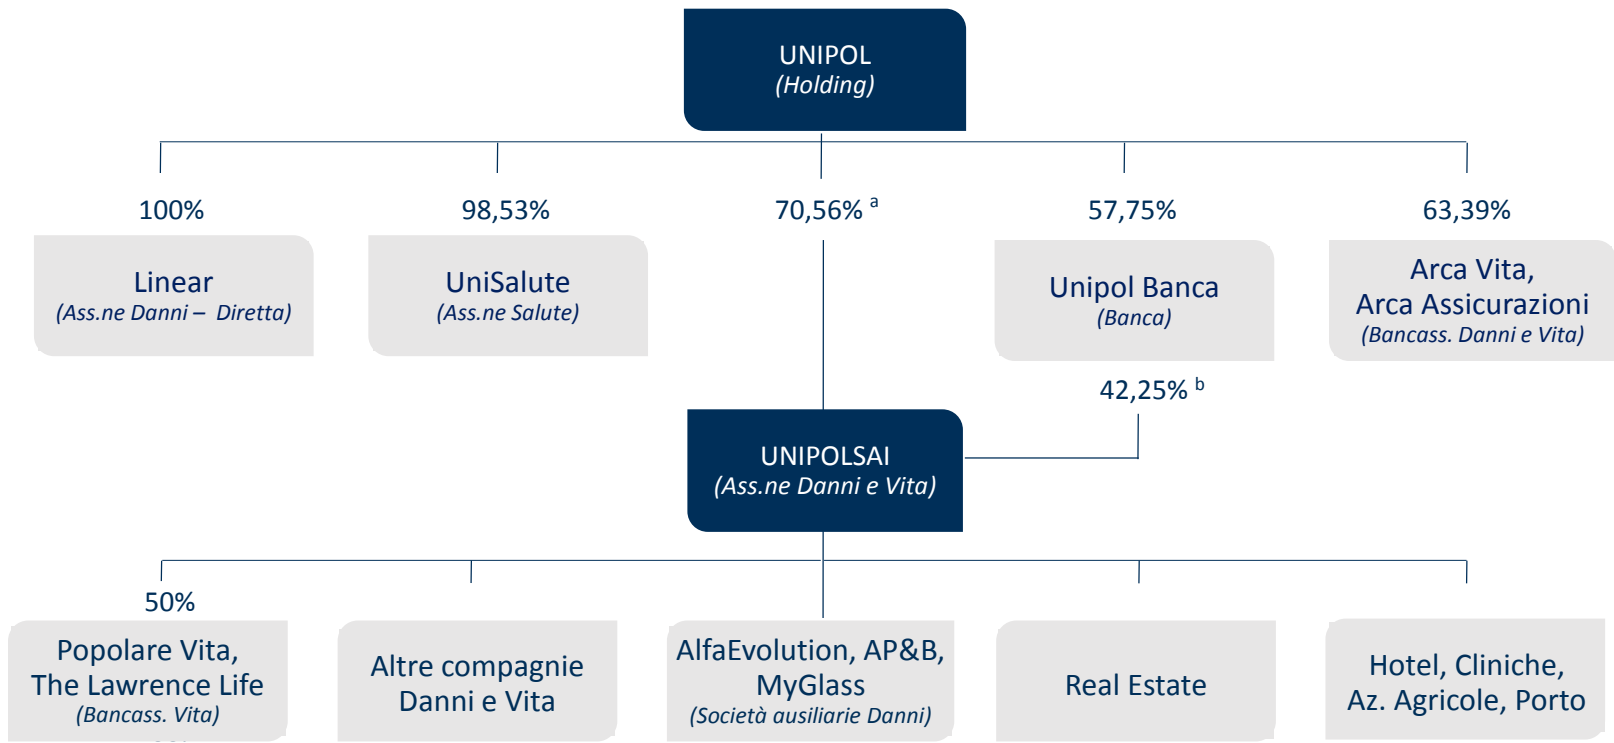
UNIPOL
(Holding)

100%

Linear
(Ass.ne Danni – Diretta)

98,53%

UniSalute
(Ass.ne Salute)

70,56% $^{a}$

57,75%

Unipol Banca
(Banca)

63,39%

Arca Vita,
Arca Assicurazioni
(Bancass. Danni e Vita)

42,25% $^{b}$

UNIPOLSAI
(Ass.ne Danni e Vita)

50%

Popolare Vita,
The Lawrence Life
(Bancass. Vita)

Altre compagnie
Danni e Vita

AlfaEvolution, AP&B,
MyGlass
(Società ausiliarie Danni)

Real Estate

Hotel, Cliniche,
Az. Agricole, Porto